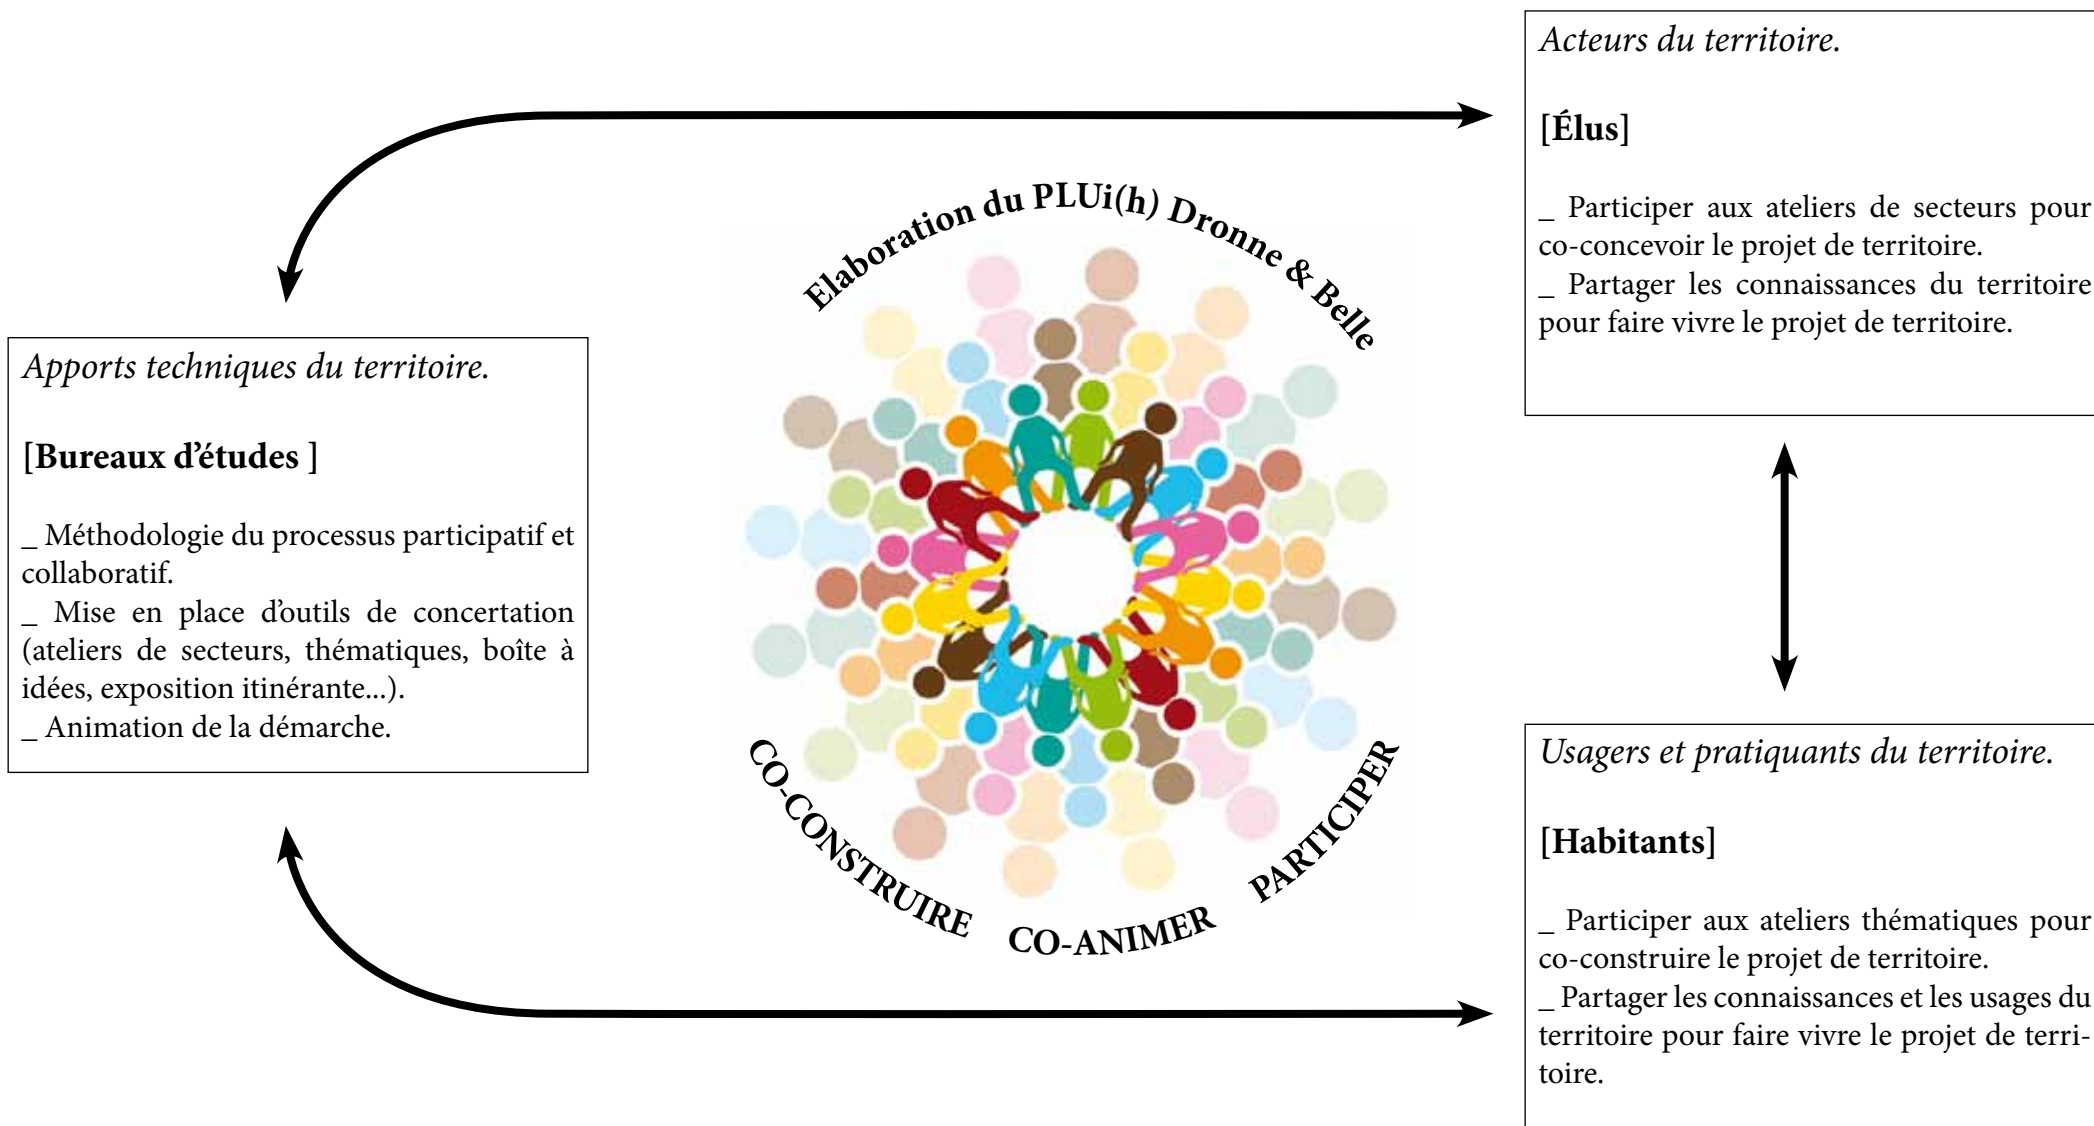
Acteurs du territoire.

[Élus]

_ Participer aux ateliers de secteurs pour co-concevoir le projet de territoire.
_ Partager les connaissances du territoire pour faire vivre le projet de territoire.

Elaboration du PLUi(h) Dronne & Belle

Apports techniques du territoire.

[Bureaux d'études ]

_ Méthodologie du processus participatif et collaboratif.
_ Mise en place d'outils de concertation (ateliers de secteurs, thématiques, boîte à idées, exposition itinérante...).
_ Animation de la démarche.

CO-CONSTRUIRE CO-ANIMER PARTICIPER

Usagers et pratiquants du territoire.

[Habitants]

_ Participer aux ateliers thématiques pour co-construire le projet de territoire.
_ Partager les connaissances et les usages du territoire pour faire vivre le projet de territoire.